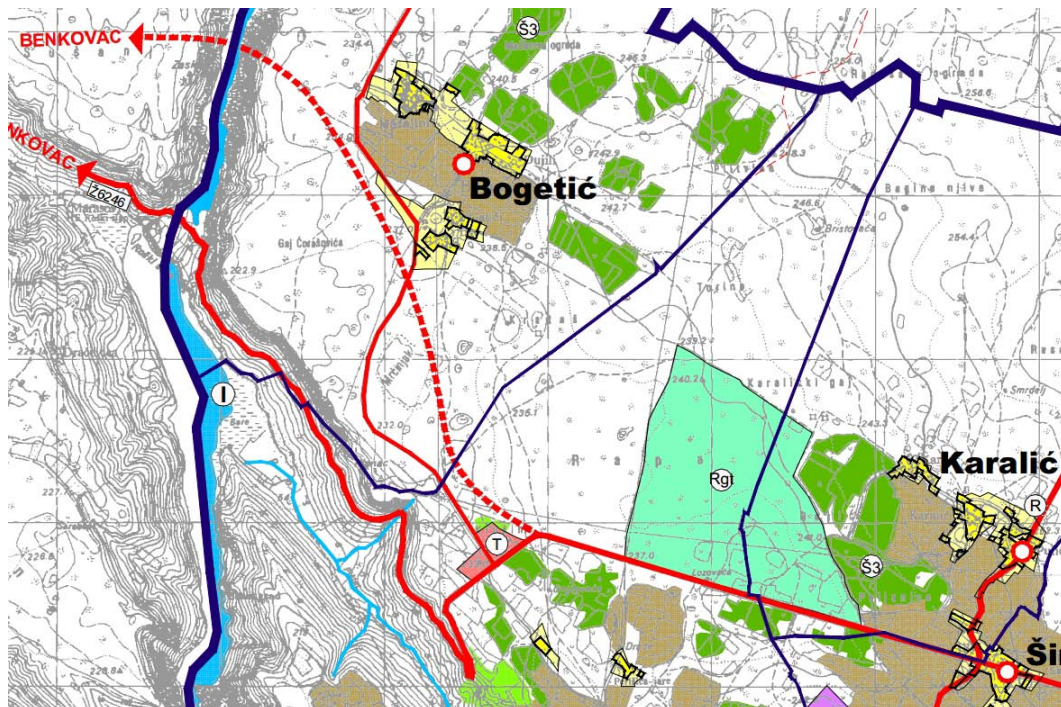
BENKOVAC
NKOVAC
Z6246
Š3
Bogetić
I
T
Rgt
Karalić
R
Š3
Ši
Gaj Čorašnica
Bare
Tušine
Bagina njive
Bristovača
Karalićki gaj
Smrdelj
Lozovača
Pašuša
242.9
243.7
246.8
254.4
258.6
222.9
232.0
235.1
233.2
240.26
237.0
240.0